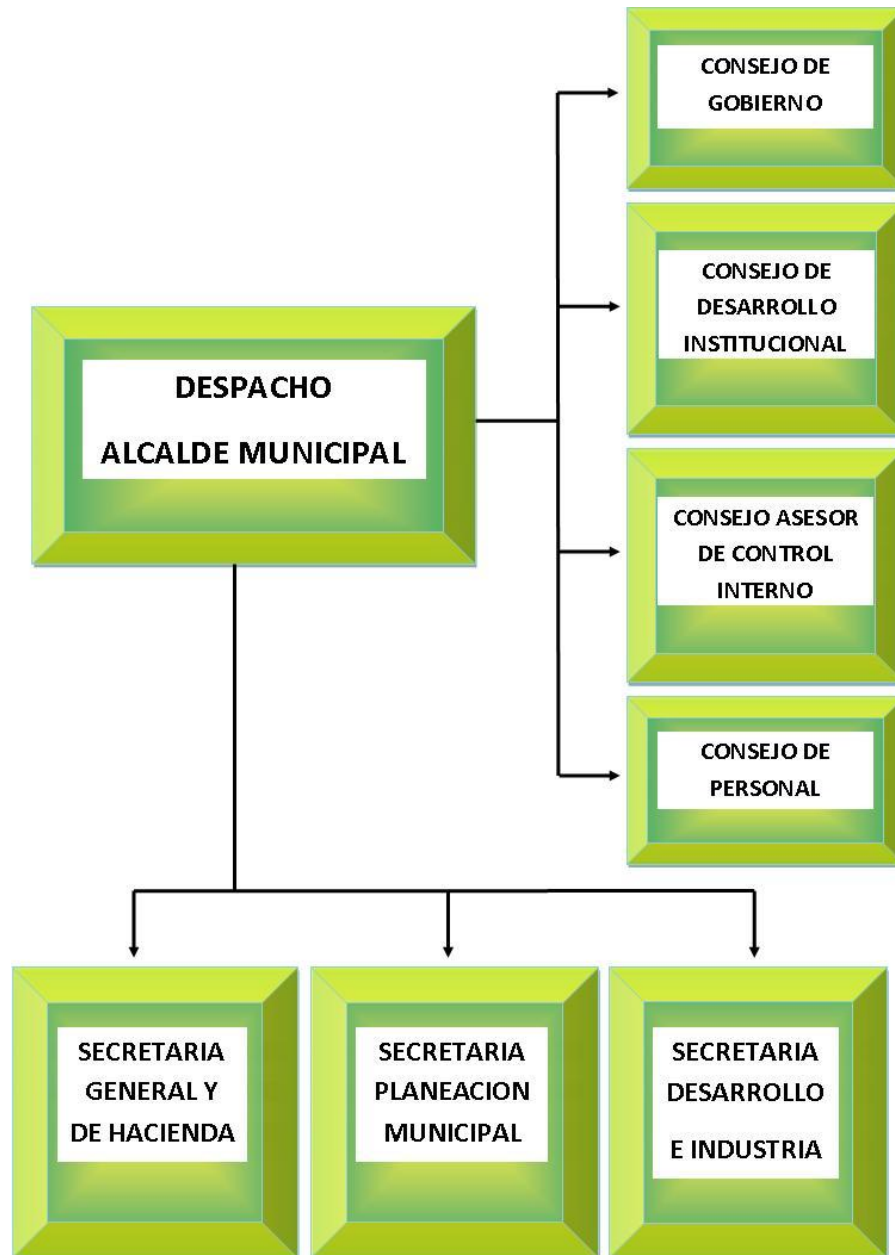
DESPACHO
ALCALDE MUNICIPAL

CONSEJO DE GOBIERNO

CONSEJO DE DESARROLLO INSTITUCIONAL

CONSEJO ASESOR DE CONTROL INTERNO

CONSEJO DE PERSONAL

SECRETARIA GENERAL Y DE HACIENDA

SECRETARIA PLANEACION MUNICIPAL

SECRETARIA DESARROLLO E INDUSTRIA